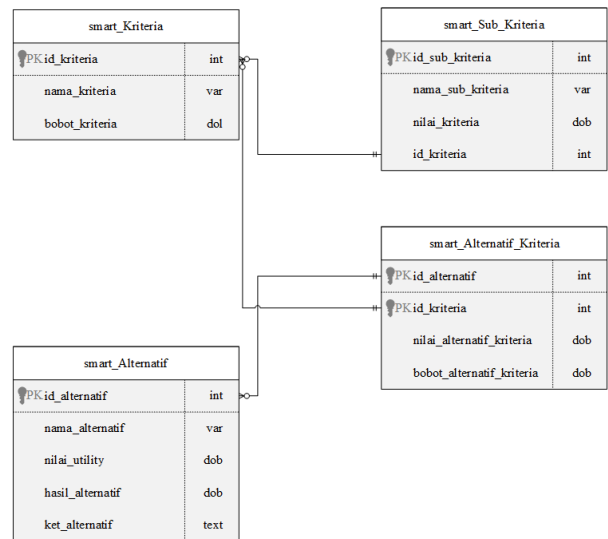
smart_Kriteria

| PK id_kriteria | int |
|---|---|
| nama_kriteria | var |
| bobot_kriteria | dol |

smart_Sub_Kriteria

| PK id_sub_kriteria | int |
|---|---|
| nama_sub_kriteria | var |
| nilai_kriteria | dob |
| id_kriteria | int |

smart_Alternatif_Kriteria

| PK id_alternatif | int |
|---|---|
| PK id_kriteria | int |
| nilai_alternatif_kriteria | dob |
| bobot_alternatif_kriteria | dob |

smart_Alternatif

| PK id_alternatif | int |
|---|---|
| nama_alternatif | var |
| nilai_utility | dob |
| hasil_alternatif | dob |
| ket_alternatif | text |